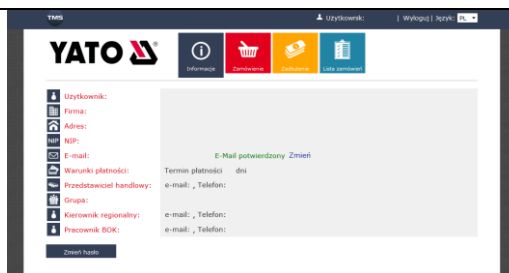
TMS

Użytkownik: | Wyloguj | Język: PL

YATO

Informacje
Zamówienie
Zadłużenie
Lista zamówień

Użytkownik:
Firma:
Adres:
NIP:
E-mail: E-Mail potwierdzony Zmień
Warunki płatności: Termin płatności dni
Przedstawiciel handlowy: e-mail: , Telefon:
Grupa:
Kierownik regionalny: e-mail: , Telefon:
Pracownik BOK: e-mail: , Telefon:

Zmień hasło